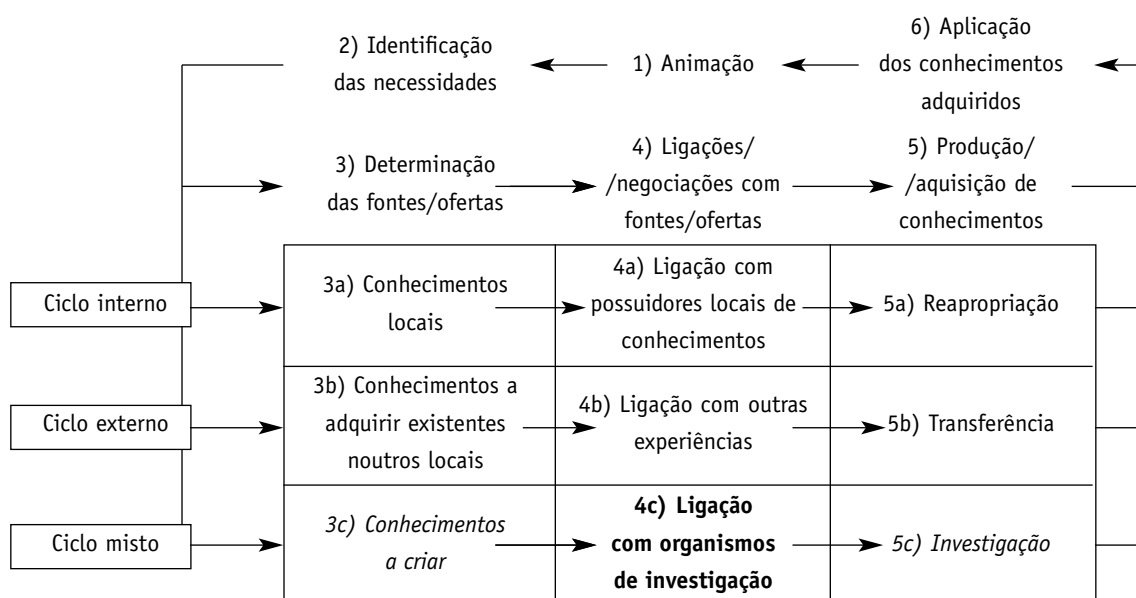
2) Identificação das necessidades

1) Animação

6) Aplicação dos conhecimentos adquiridos

3) Determinação das fontes/ofertas

4) Ligações/ /negociações com fontes/ofertas

5) Produção/ /aquisição de conhecimentos

Ciclo interno

3a) Conhecimentos locais

4a) Ligação com possuidores locais de conhecimentos

5a) Reapropriação

Ciclo externo

3b) Conhecimentos a adquirir existentes noutros locais

4b) Ligação com outras experiências

5b) Transferência

Ciclo misto

3c) Conhecimentos a criar

**4c) Ligação com organismos de investigação**

5c) Investigação